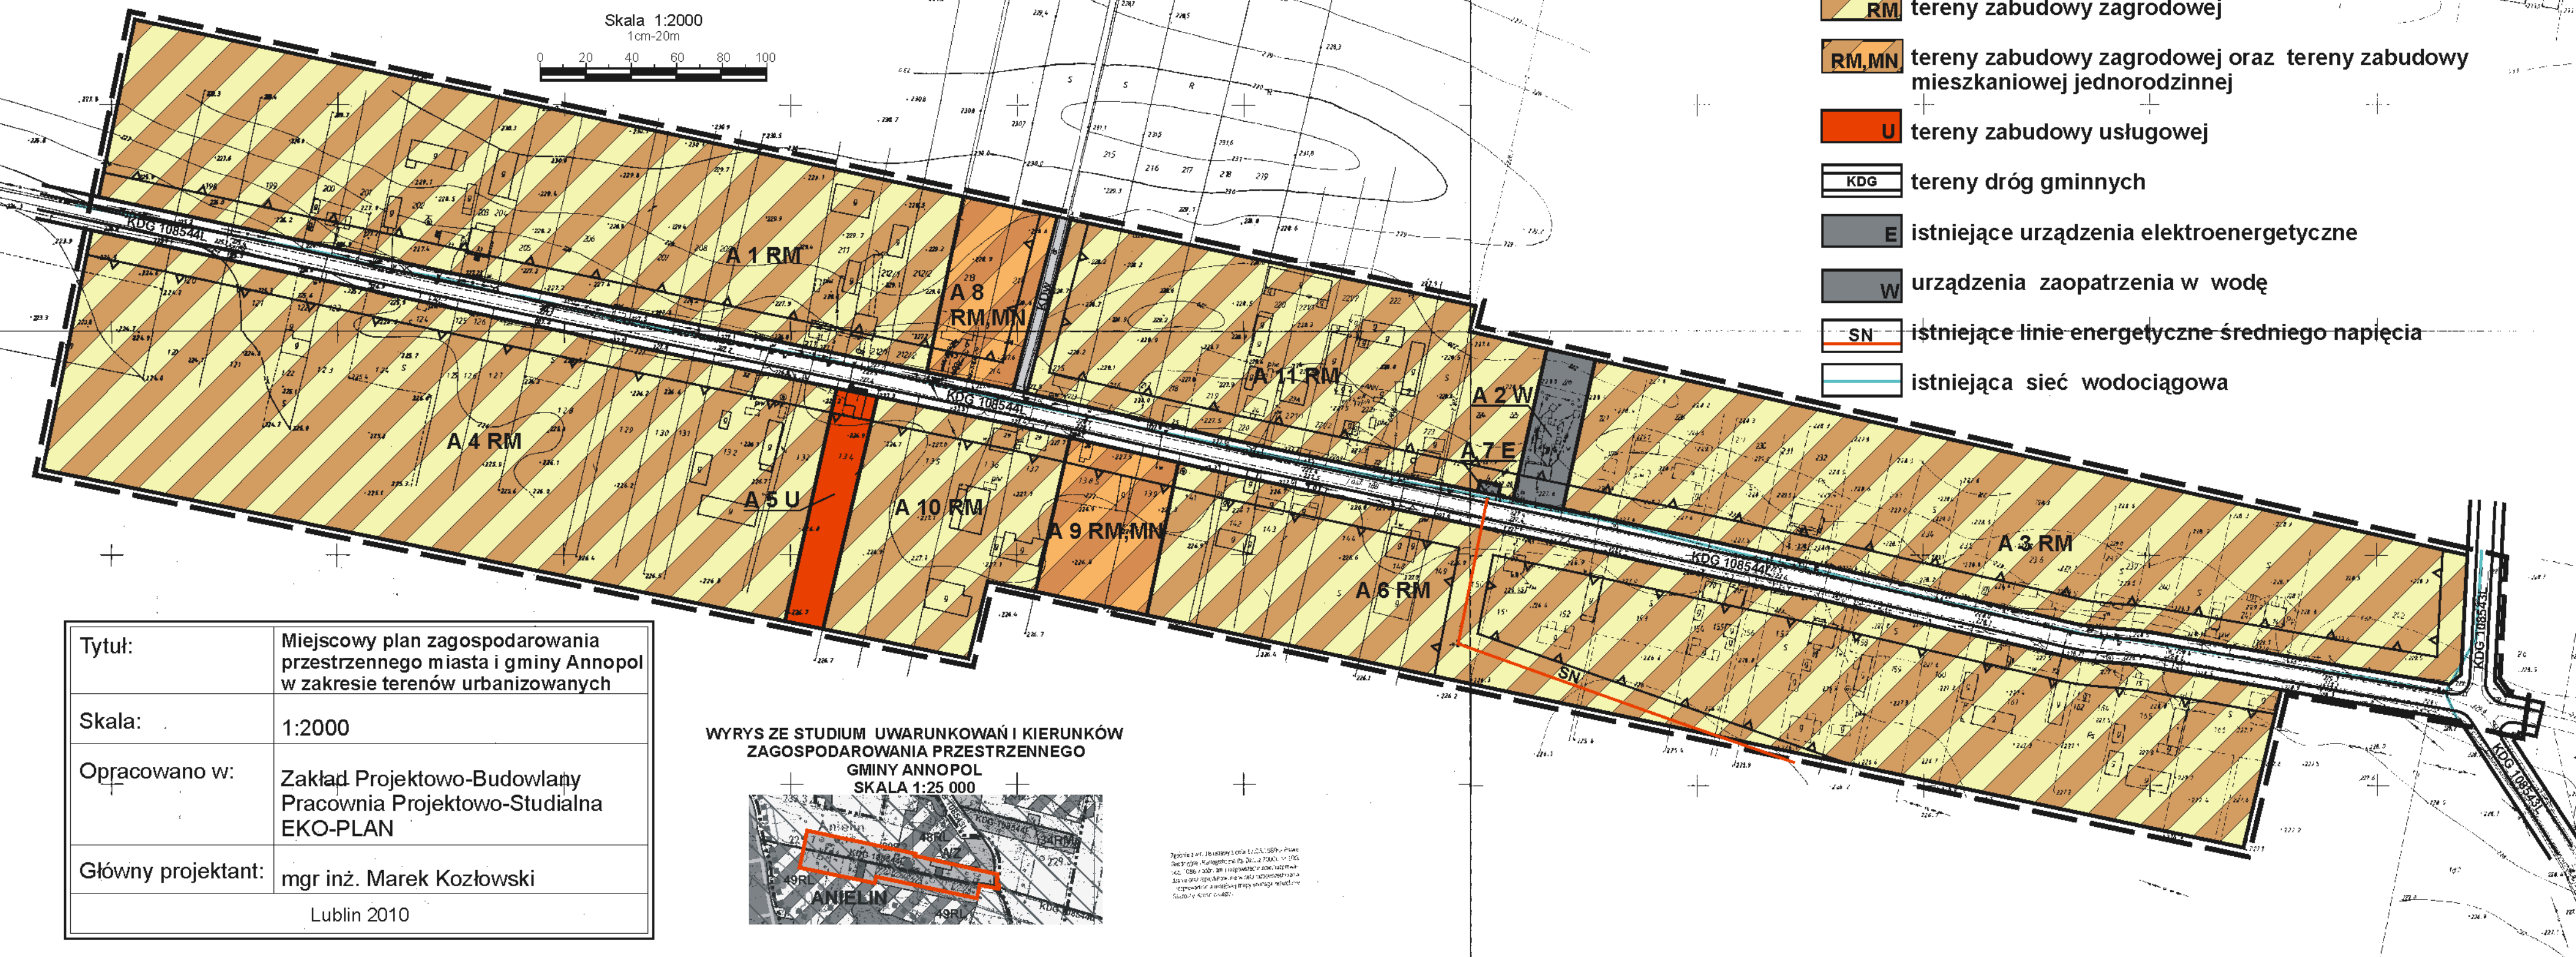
Skala 1:2000
1cm-20m
0 20 40 60 80 100

RM tereny zabudowy zagrodowej
RM,MN tereny zabudowy zagrodowej oraz tereny zabudowy mieszkaniowej jednorodzinnej
U tereny zabudowy usługowej
KDG tereny dróg gminnych
E istniejące urządzenia elektroenergetyczne
W urządzenia zaopatrzenia w wodę
SN istniejące linie energetyczne średniego napięcia
istniejąca sieć wodociągowa

A 1 RM
A 8 RM,MN
KDW
A 11 RM
A 2 W
A 7 E
A 4 RM
A 5 U
A 10 RM
A 9 RM,MN
A 6 RM
A 3 RM
KDG 108544L
KDG 108544L
KDG 108544L
KDG 108543L
KDG 108543L
SN

| Tytuł: | Miejscowy plan zagospodarowania przestrzennego miasta i gminy Annopol w zakresie terenów urbanizowanych |
|---|---|
| Skala: | 1:2000 |
| Opracowano w: | Zakład Projektowo-Budowlany Pracownia Projektowo-Studialna EKO-PLAN |
| Główny projektant: | mgr inż. Marek Kozłowski |
| Lublin 2010 | |

WYRYS ZE STUDIUM UWARUNKOWAŃ I KIERUNKÓW ZAGOSPODAROWANIA PRZESTRZENNEGO GMINY ANNOPOL SKALA 1:25 000

ANIELIN
49RL
48RL
49RL
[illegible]